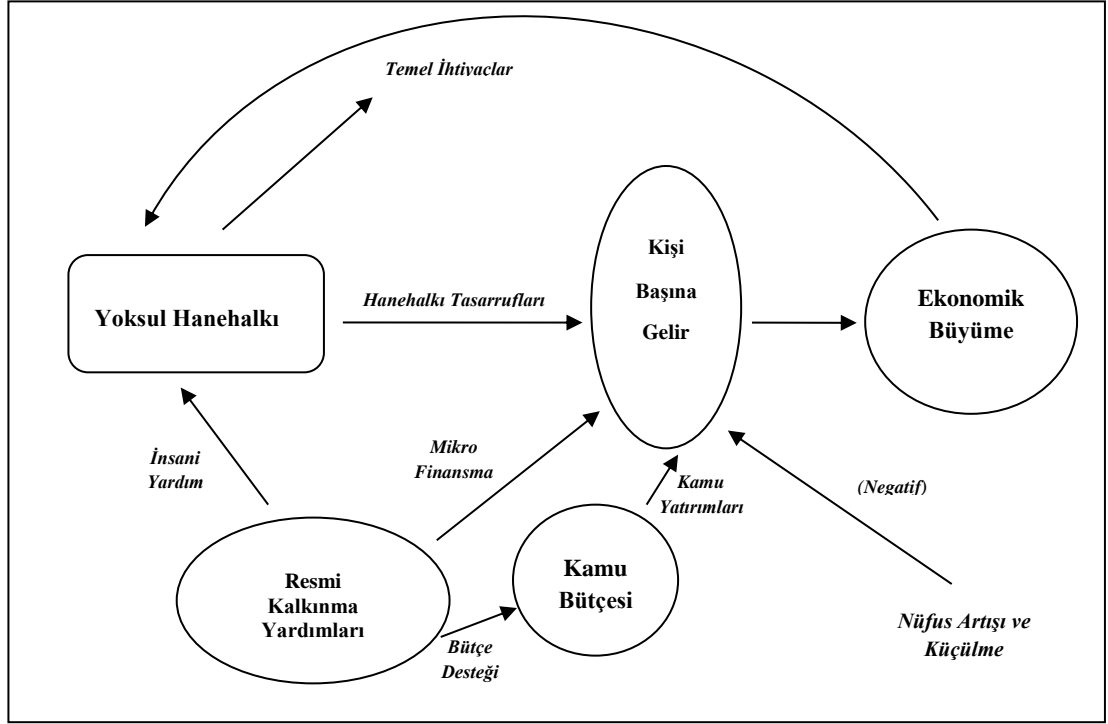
Temel İhtiyaclar

Yoksul Hanehalkı

Hanehalkı Tasarrufları

Kişi Başına Gelir

Ekonomik Büyüme

İnsani Yardım

Mikro Finansma

Kamu Yatırımları

(Negatif)

Resmi Kalkınma Yardımları

Kamu Bütçesi

Bütçe Desteği

Nüfus Artışı ve Küçülme